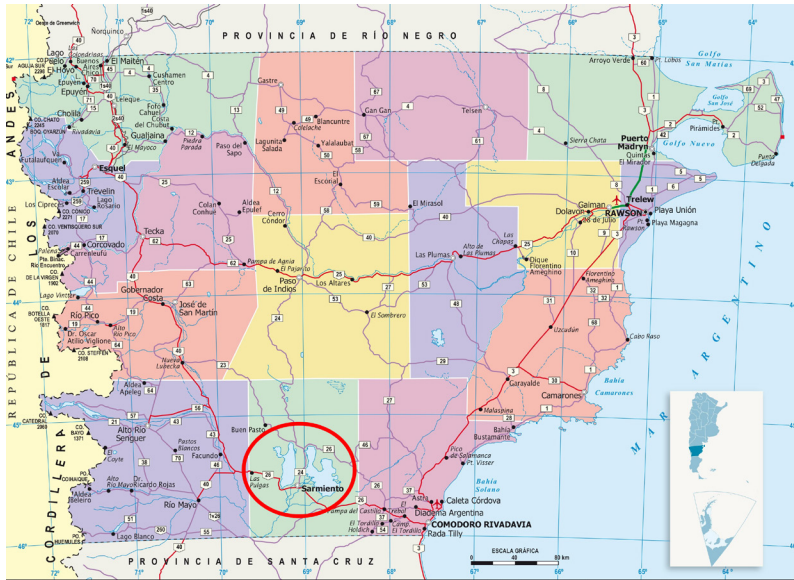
PROVINCIA DE RÍO NEGRO

Oeste de Greenwich
Ñorquinco
Lago Puelo
Las Golondrinas
Buenos Aires Chico
El Hoyo
El Maitén
Cushamen Centro
Epuyén
Leleque
Fofo Cahuel
Cholila
Costa del Chubut
Gualjaina
El Mayoco
Piedra Parada
Paso del Sapo
Gastre
Lagunita Salada
Colelache
Blancuntre
Yalalaubat
Gan Gan
Telsen
Arroyo Verde
Lobos
Golfo San Matías
Puerto Madryn
Quintas El Mirador
Sierra Chata
Puerto Pirámides
Golfo San José
Golfo Nuevo
Punta Delgada
Esquel
Futaleufuquen
Aldea Escolar
Trevelin
Lago Rosario
Los Cipreses
Corcovado
Carrenleufú
Tecka
Colan Conhue
Aldea Epulef
Cerro Cóndor
El Escorial
El Mirasol
Gaiman
Dolavon
28 de Julio
Trelew
RAWSON
Playa Unión
Playa Magagna
Las Chapas
Dique Florentino Ameghino
Florentino Ameghino
Las Plumas
Alto de las Plumas
Pampa de Agnia
El Pastizal
Paso de Indios
Los Altares
El Sombrero
Gobernador Costa
José de San Martín
Lago Vintter
Río Pico
Alto Río Pico
Dr. Oscar Atilio Viglione
Nueva Lubecka
Aldea Apeleg
Alto Río Senguer
El Coyte
Alto Río Mayo
Ricardo Rojas
Río Mayo
Pastos Blancos
Facundo
Buen Pasto
Las Pulgas
Sarmiento
Uzcudún
Cabo Raso
Garayalde
Camarones
Bahía Camarones
Malaspina
Bahía Bustamante
Pico de Salamanca
Pt. Visser
Bahía Solano
Caleta Córdova
Astra
Diadema Argentina
COMODORO RIVADAVIA
Rada Tilly
Pampa del Castillo
El Trébol
El Tordillo
Holdich
Aldea Beleiro
Lago Blanco
CORDILLERA DE LOS ANDES
REPÚBLICA DE CHILE
MAR ARGENTINO
ESCALA GRÁFICA
0 40 80 km
PROVINCIA DE SANTA CRUZ
42° 43° 44° 45° 46°
72° 71° 70° 69° 68° 67° 66° 65° 64°